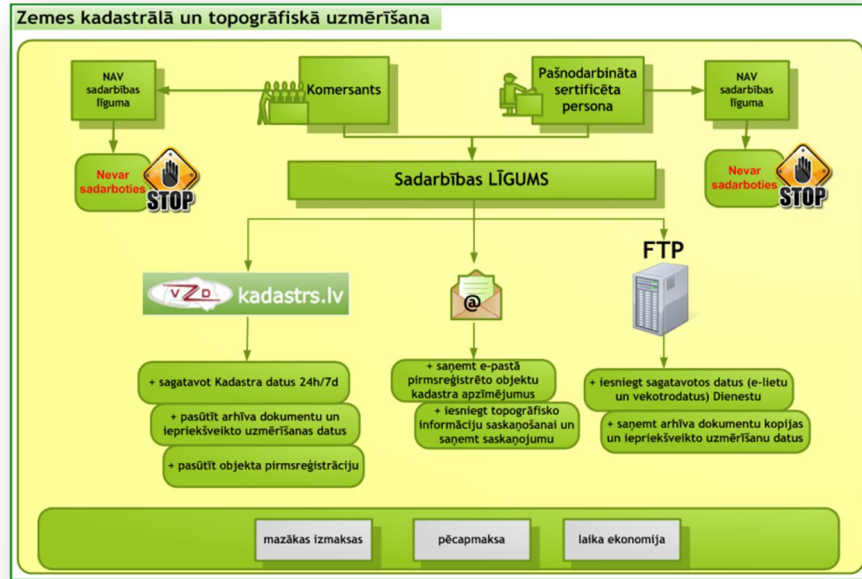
Zemes kadastrālā un topogrāfiskā uzmērīšana

NAV sadarbības līguma

Komersants

Pašnodarbināta sertificēta persona

NAV sadarbības līguma

Nevar sadarboties

STOP

Sadarbības LĪGUMS

Nevar sadarboties

STOP

VZD kadastrs.lv

@

FTP

+ sagatavot Kadastra datus 24h/7d

+ pasūtīt arhīva dokumentu un iepriekšveikto uzmērīšanas datus

+ pasūtīt objekta pirmsreģistrāciju

+ saņemt e-pastā pirmsreģistrēto objektu kadastra apzīmējumus

+ iesniegt topogrāfisko informāciju saskaņošanai un saņemt saskaņojumu

+ iesniegt sagatavotos datus (e-lietu un vekotrodatus) Dienestu

+ saņemt arhīva dokumentu kopijas un iepriekšveikto uzmērīšanu datus

mazākas izmaksas

pēcapmaksa

laika ekonomija